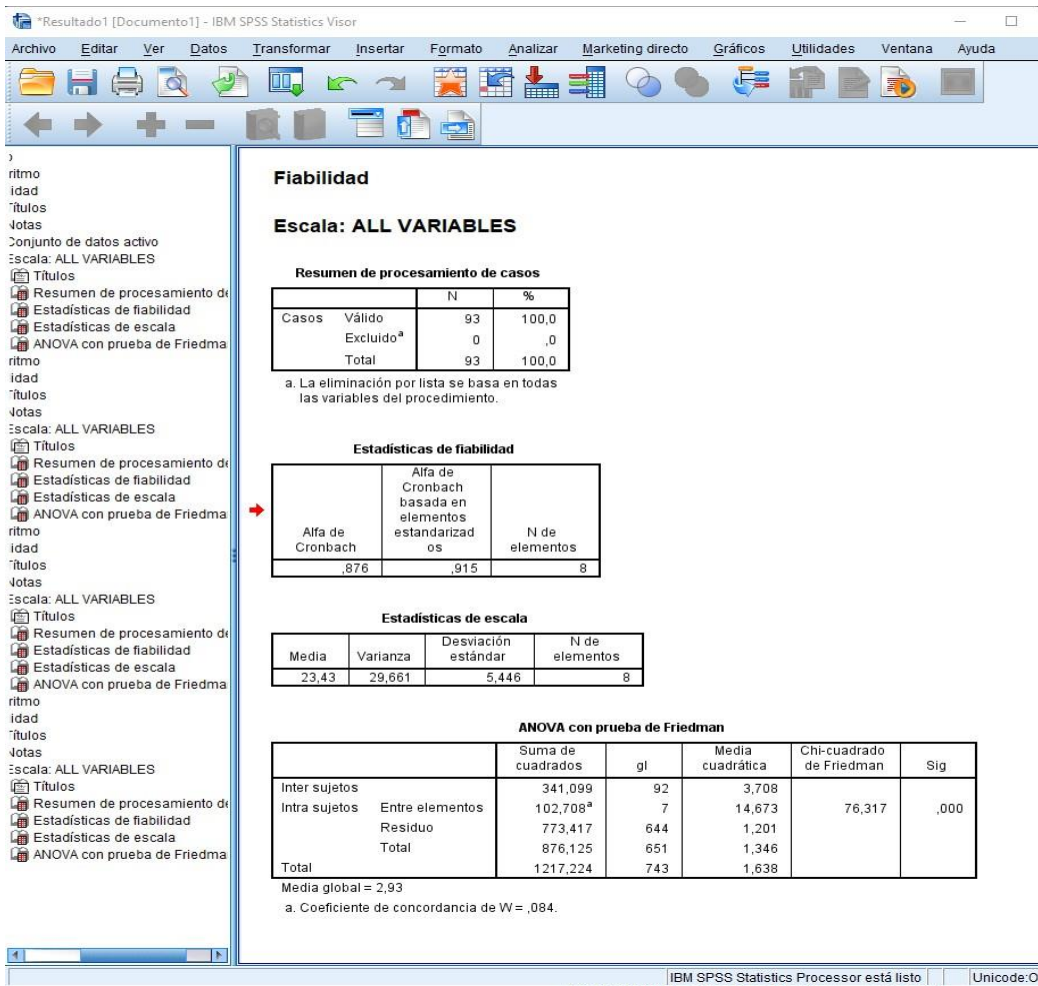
*Resultado1 [Documento1] - IBM SPSS Statistics Visor

Archivo Editar Ver Datos Transformar Insertar Formato Analizar Marketing directo Gráficos Utilidades Ventana Ayuda

ritmo
idad
ítulos
Notas
Conjunto de datos activo
Escala: ALL VARIABLES
Títulos
Resumen de procesamiento de
Estadísticas de fiabilidad
Estadísticas de escala
ANOVA con prueba de Friedma
ritmo
idad
ítulos
Notas
Escala: ALL VARIABLES
Títulos
Resumen de procesamiento de
Estadísticas de fiabilidad
Estadísticas de escala
ANOVA con prueba de Friedma
ritmo
idad
ítulos
Notas
Escala: ALL VARIABLES
Títulos
Resumen de procesamiento de
Estadísticas de fiabilidad
Estadísticas de escala
ANOVA con prueba de Friedma
ritmo
idad
ítulos
Notas
Escala: ALL VARIABLES
Títulos
Resumen de procesamiento de
Estadísticas de fiabilidad
Estadísticas de escala
ANOVA con prueba de Friedma

Fiabilidad

Escala: ALL VARIABLES

Resumen de procesamiento de casos

| | | N | % |
|---|---|---|---|
| Casos | Válido | 93 | 100,0 |
| | Excluido$^a$ | 0 | ,0 |
| | Total | 93 | 100,0 |

a. La eliminación por lista se basa en todas las variables del procedimiento.

Estadísticas de fiabilidad

| Alfa de Cronbach | Alfa de Cronbach basada en elementos estandarizados | N de elementos |
|---|---|---|
| ,876 | ,915 | 8 |

Estadísticas de escala

| Media | Varianza | Desviación estándar | N de elementos |
|---|---|---|---|
| 23,43 | 29,661 | 5,446 | 8 |

ANOVA con prueba de Friedman

| | | Suma de cuadrados | gl | Media cuadrática | Chi-cuadrado de Friedman | Sig |
|---|---|---|---|---|---|---|
| Inter sujetos | | 341,099 | 92 | 3,708 | | |
| Intra sujetos | Entre elementos | 102,708$^a$ | 7 | 14,673 | 76,317 | ,000 |
| | Residuo | 773,417 | 644 | 1,201 | | |
| | Total | 876,125 | 651 | 1,346 | | |
| Total | | 1217,224 | 743 | 1,638 | | |

Media global = 2,93

a. Coeficiente de concordancia de W = ,084.

IBM SPSS Statistics Processor está listo | Unicode:O